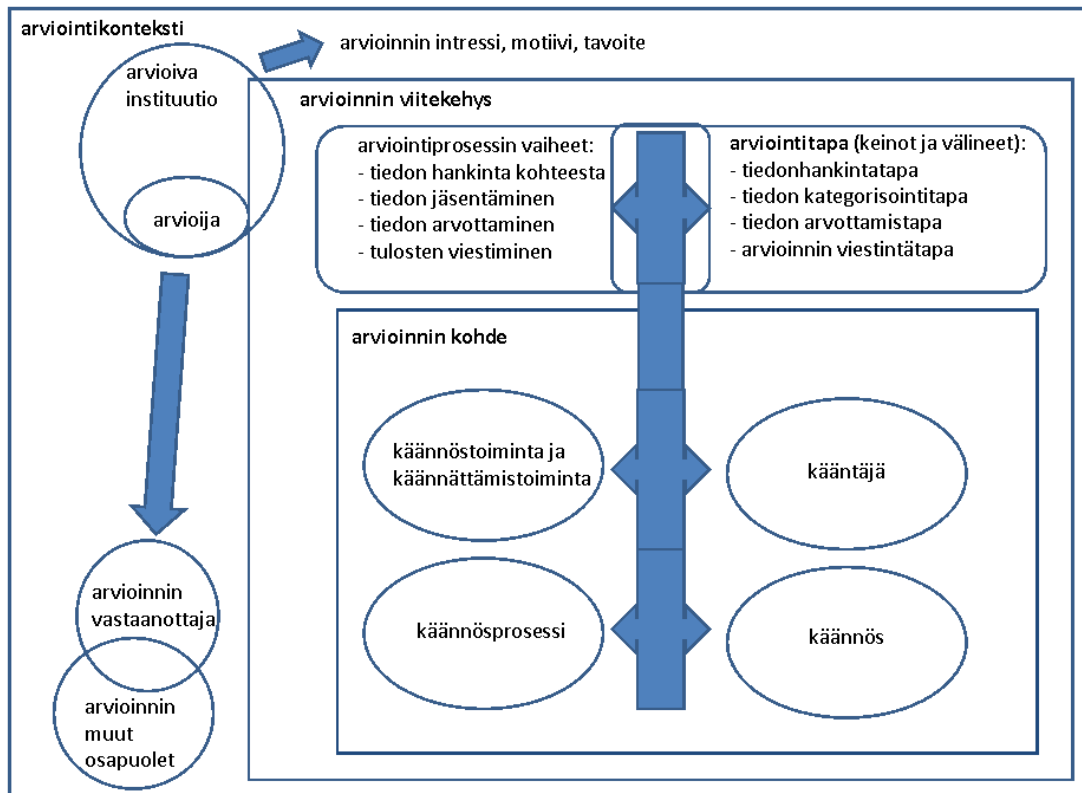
arviointikonteksti

arvioinnin intressi, motiivi, tavoite

arvioiva instituutio

arvioija

arvioinnin viitekehys

arviointiprosessin vaiheet:
- tiedon hankinta kohteesta
- tiedon jäsentäminen
- tiedon arvottaminen
- tulosten viestiminen

arviointitapa (keinot ja välineet):
- tiedonhankintatapa
- tiedon kategorisointitapa
- tiedon arvottamistapa
- arvioinnin viestintätapa

arvioinnin kohde

käännöstoiminta ja käännättämistoiminta

kääntäjä

käännösprosessi

käännös

arvioinnin vastaanottaja

arvioinnin muut osapuolet